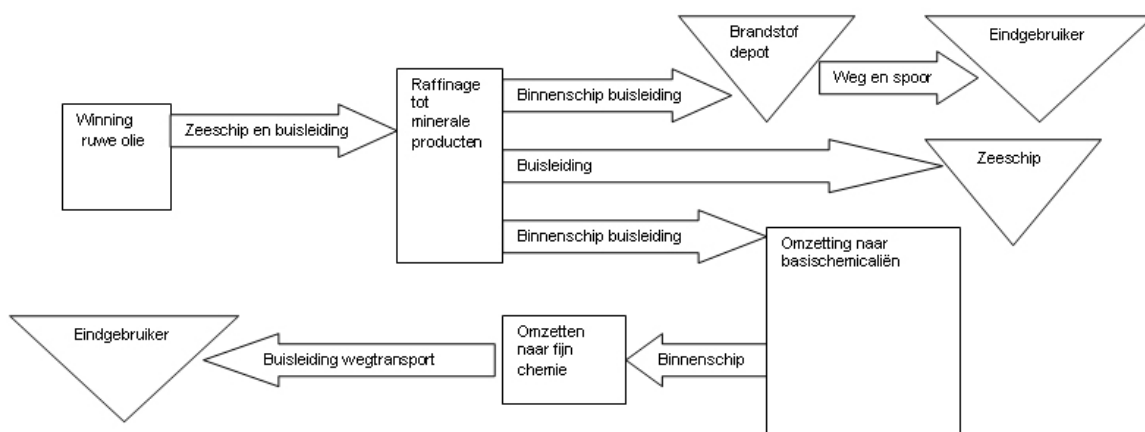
Winning ruwe olie

Zeeschip en buisleiding

Raffinage tot minerale producten

Binnenschip buisleiding

Brandstof depot

Weg en spoor

Eindgebruiker

Buisleiding

Zeeschip

Binnenschip buisleiding

Omzetting naar basischemicaliën

Binnenschip

Omzetten naar fijn chemie

Buisleiding wegtransport

Eindgebruiker